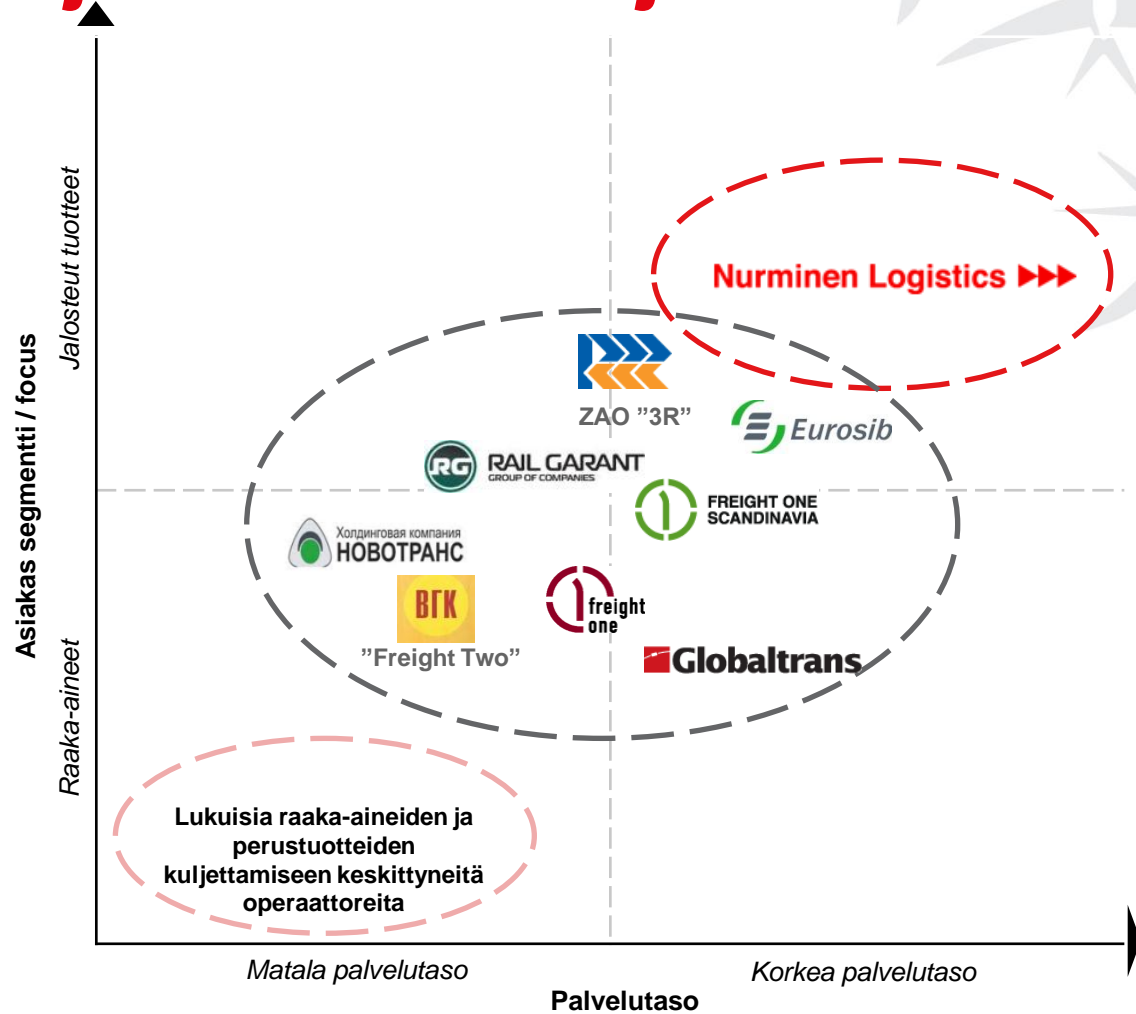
Asiakas segmentti / focus

Jalosteut tuotteet

Raaka-aineet

Nurminen Logistics ▶▶▶

ZAO ”3R”

Eurosib

RG RAIL GARANT GROUP OF COMPANIES

FREIGHT ONE SCANDINAVIA

Холдинговая компания НОВОТРАНС

ВГК

”Freight Two”

freight one

Globaltrans

Lukuisia raaka-aineiden ja perustuotteiden kuljettamiseen keskittyneitä operaattoreita

Matala palvelutaso

Korkea palvelutaso

Palvelutaso